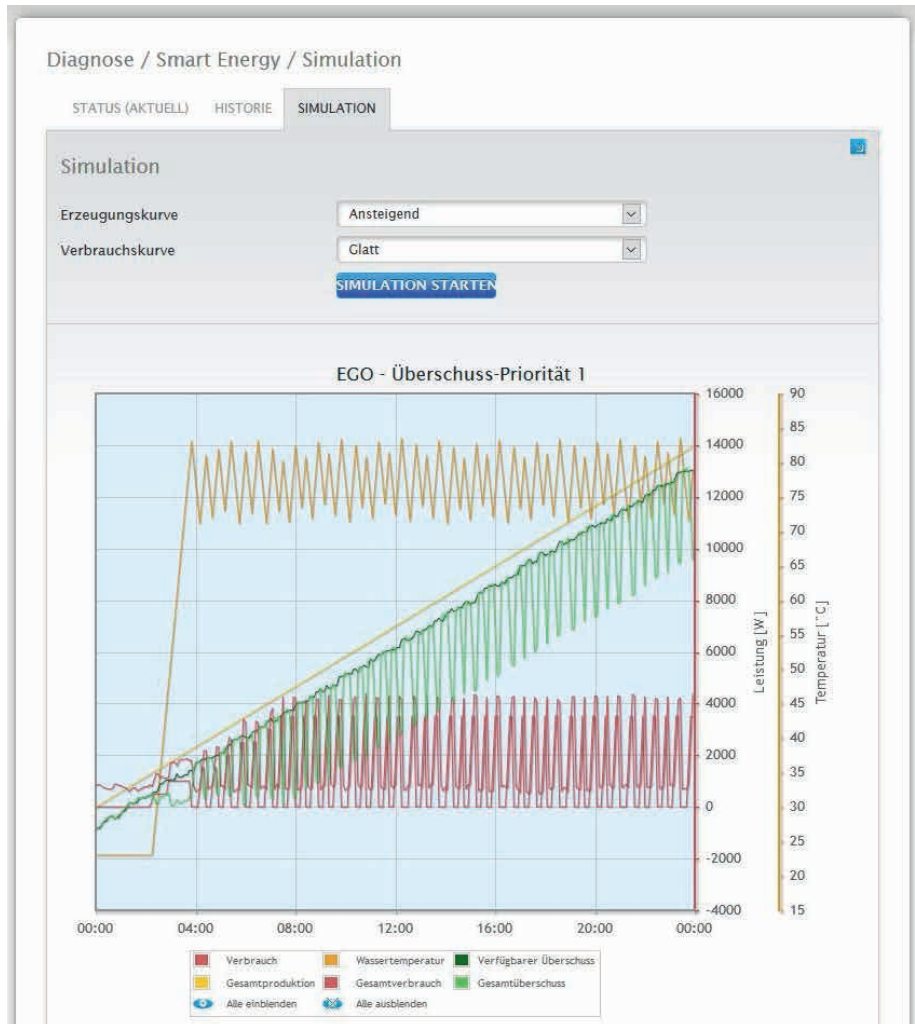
Diagnose / Smart Energy / Simulation

STATUS (AKTUELL) HISTORIE SIMULATION

Simulation

Erzeugungskurve Ansteigend

Verbrauchskurve Glatt

SIMULATION STARTEN

EGO - Überschuss-Priorität 1

16000
14000
12000
10000
8000
6000
4000
2000
0
-2000
-4000

Leistung [W]

90
85
80
75
70
65
60
55
50
45
40
35
30
25
20
15

Temperatur [°C]

00:00 04:00 08:00 12:00 16:00 20:00 00:00

Verbrauch
Wassertemperatur
Verfügbarer Überschuss
Gesamtproduktion
Gesamtverbrauch
Gesamtüberschuss
Alle einblenden
Alle ausblenden